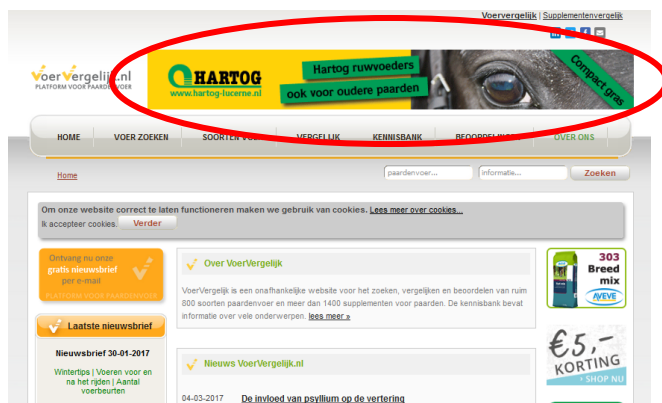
Voervergelijk | Supplementenvergelijk

VoerVergelijk.nl
PLATFORM VOOR PAARDENVOER

HARTOG
www.hartog-lucerne.nl
Hartog ruwvoeders
ook voor oudere paarden
Compact gras

HOME | VOER ZOEKEN | SOORTEN V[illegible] | VERGELIJK | KENNISBANK | BEOORDELINGEN | OVER ONS

Home

paardenvoer... | informatie... | Zoeken

Om onze website correct te laten functioneren maken we gebruik van cookies. Lees meer over cookies...
Ik accepteer cookies. Verder

Ontvang nu onze gratis nieuwsbrief per e-mail
PLATFORM VOOR PAARDENVOER

Laatste nieuwsbrief

Nieuwsbrief 30-01-2017

Wintertips | Voeren voor en na het rijden | Aantal voerbeurten

Over VoerVergelijk

VoerVergelijk is een onafhankelijke website voor het zoeken, vergelijken en beoordelen van ruim 800 soorten paardenvoer en meer dan 1400 supplementen voor paarden. De kennisbank bevat informatie over vele onderwerpen. lees meer »

Nieuws VoerVergelijk.nl

04-03-2017 De invloed van psyllium op de vertering

303 Breed mix
AVEVE

€5,- KORTING
SHOP NU